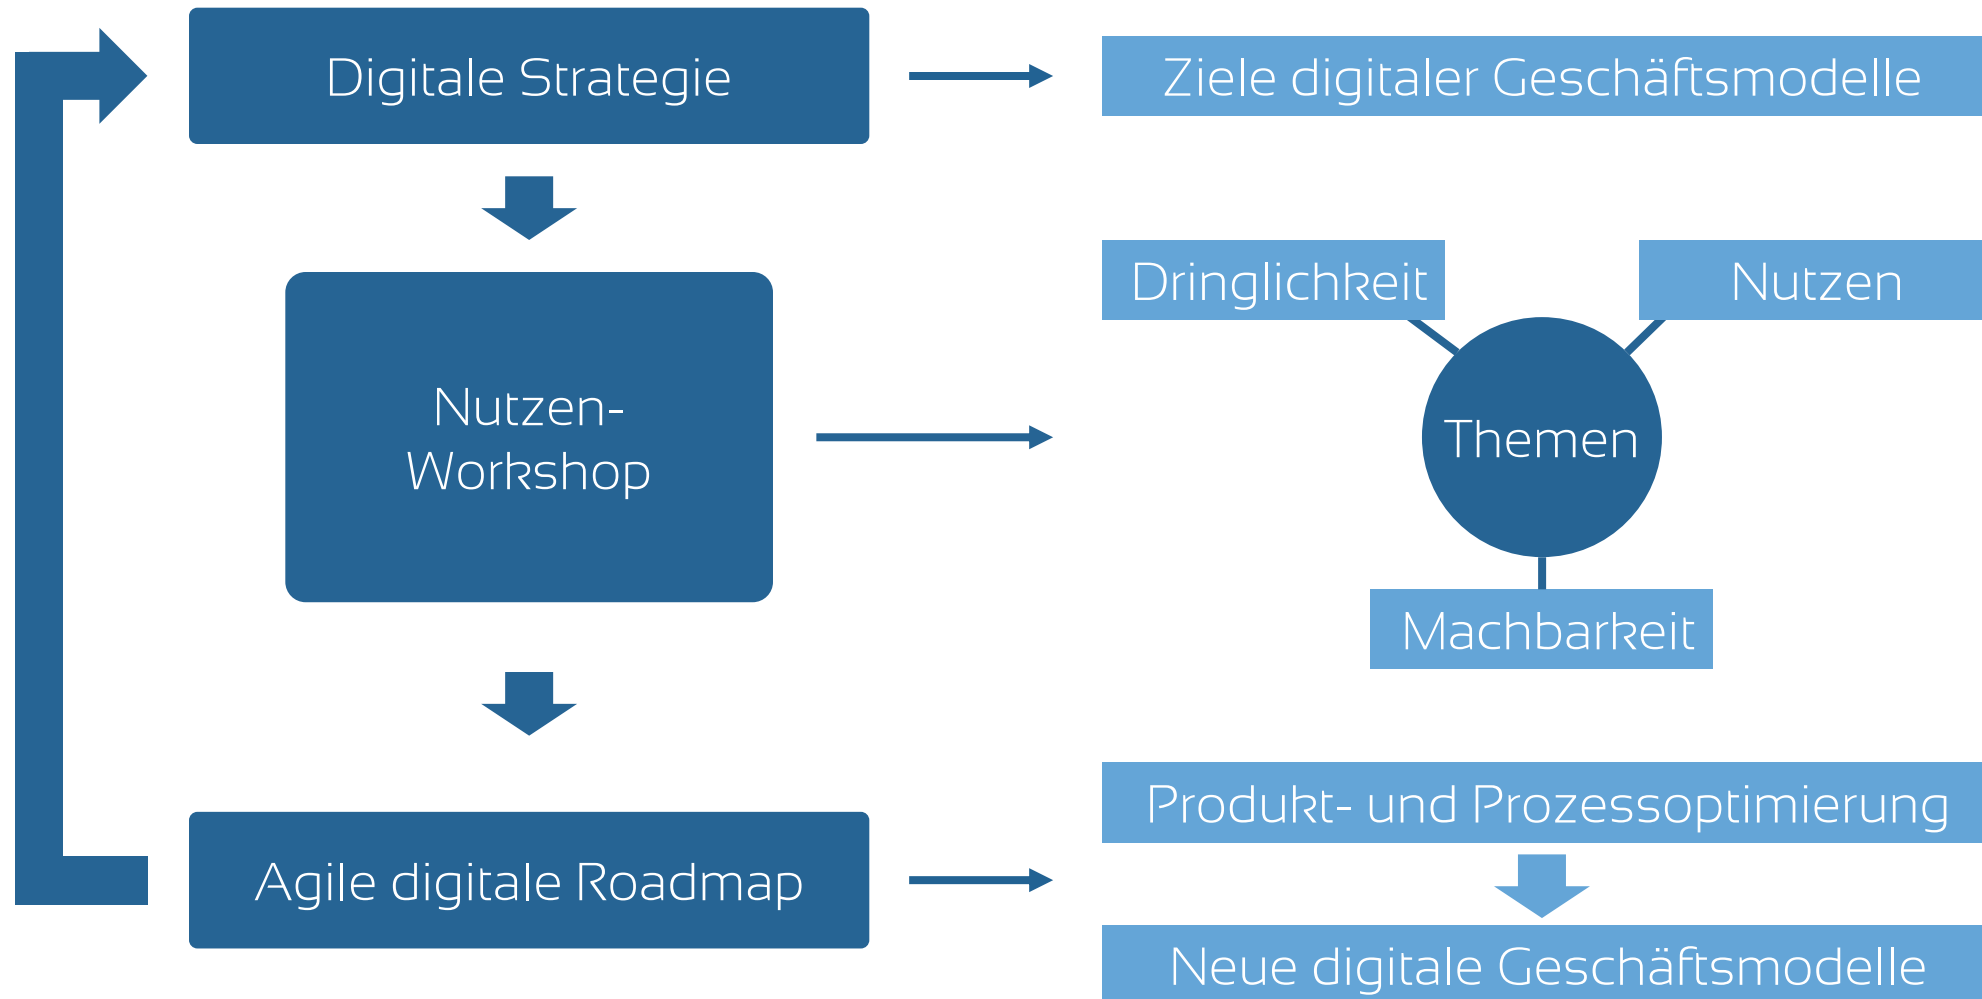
Digitale Strategie

Ziele digitaler Geschäftsmodelle

Nutzen-Workshop

Dringlichkeit

Nutzen

Themen

Machbarkeit

Agile digitale Roadmap

Produkt- und Prozessoptimierung

Neue digitale Geschäftsmodelle